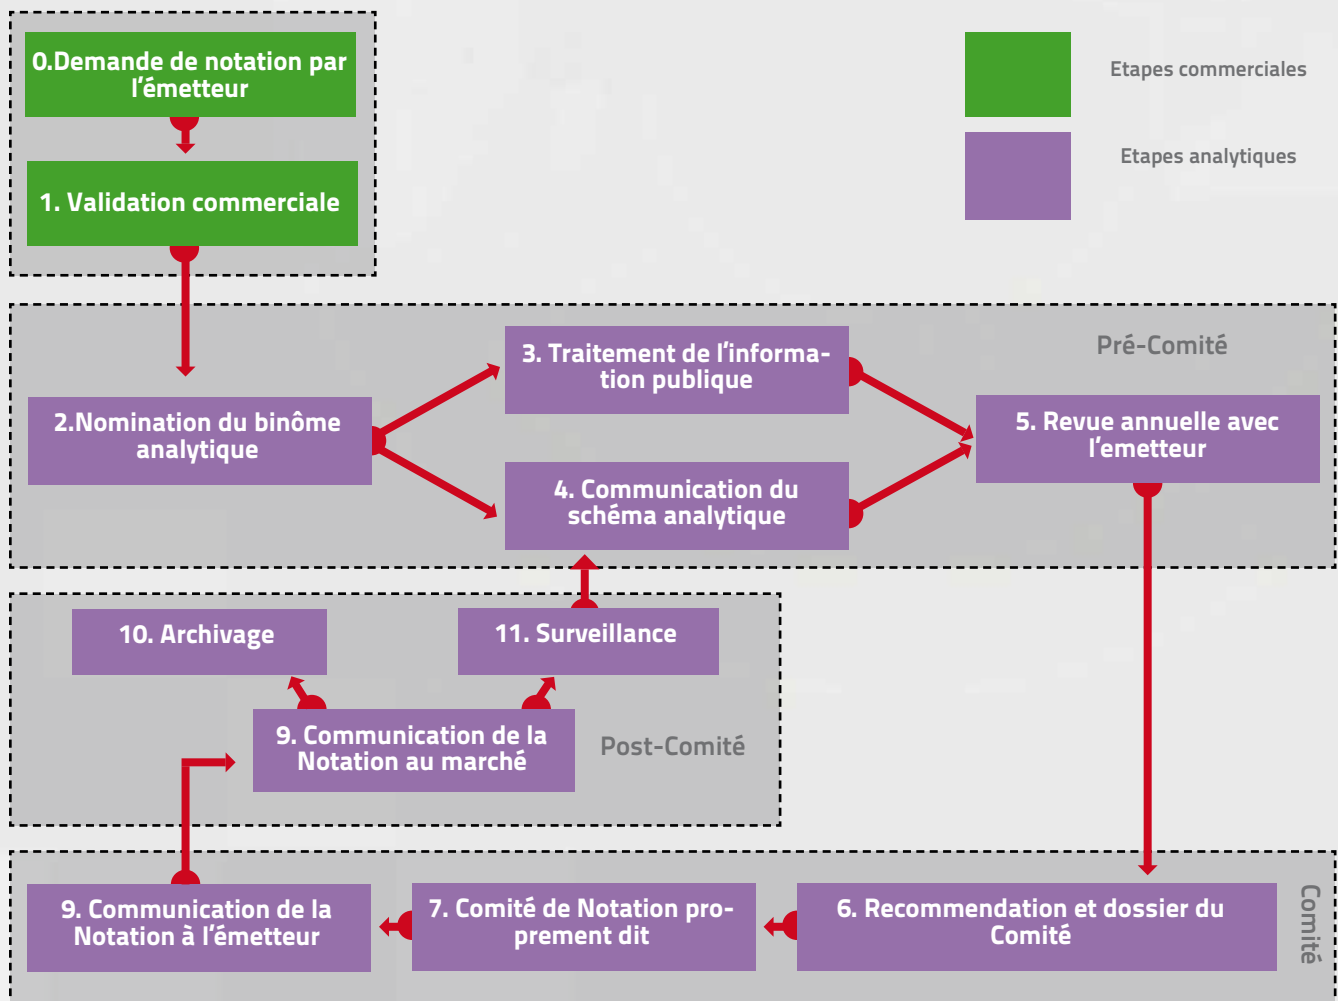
0.Demande de notation par l’émetteur

1. Validation commerciale

Etapes commerciales

Etapes analytiques

Pré-Comité

2.Nomination du binôme analytique

3. Traitement de l’information publique

4. Communication du schéma analytique

5. Revue annuelle avec l’emetteur

10. Archivage

11. Surveillance

9. Communication de la Notation au marché

Post-Comité

9. Communication de la Notation à l’émetteur

7. Comité de Notation proprement dit

6. Recommendation et dossier du Comité

Comité